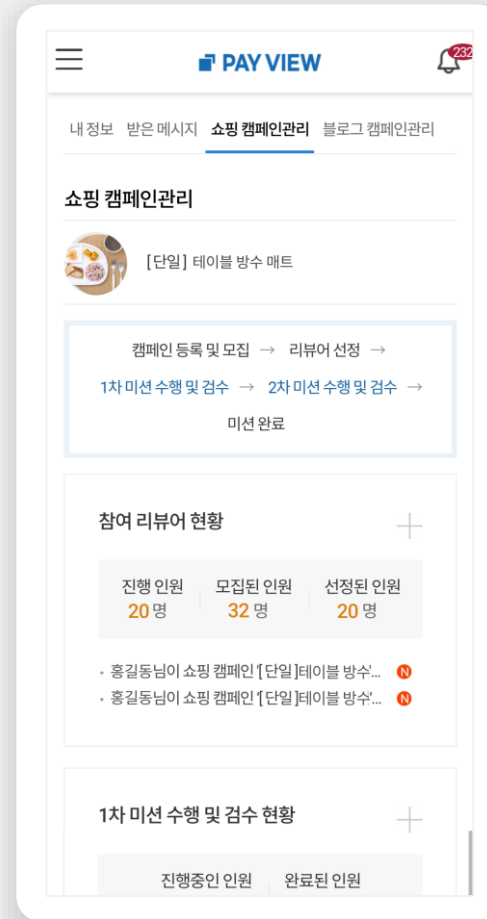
PAY VIEW

232

내 정보 받은 메시지 쇼핑 캠페인관리 블로그 캠페인관리

쇼핑 캠페인관리

[단일] 테이블 방수 매트

캠페인 등록 및 모집 → 리뷰어 선정 → 1차 미션 수행 및 검수 → 2차 미션 수행 및 검수 → 미션 완료

참여 리뷰어 현황

| 진행 인원 | 모집된 인원 | 선정된 인원 |
|---|---|---|
| 20 명 | 32 명 | 20 명 |

• 홍길동님이 쇼핑 캠페인 '[단일]테이블 방수'... N
• 홍길동님이 쇼핑 캠페인 '[단일]테이블 방수'... N

1차 미션 수행 및 검수 현황

진행중인 인원 완료된 인원